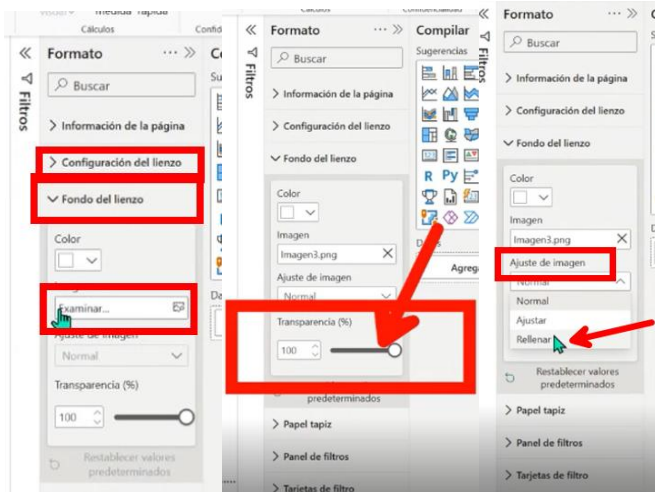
Visual Medida rápida
Cálculos
Confi

«
Filtros

Formato
Buscar
> Información de la página
> Configuración del lienzo
Fondo del lienzo
Color
Examinar...
Ajuste de imagen
Normal
Transparencia (%)
100
Restablecer valores predeterminados

Co
Su
Da

Cálculos
Confidencialidad

«
Filtros

Formato
Buscar
> Información de la página
> Configuración del lienzo
Fondo del lienzo
Color
Imagen
Imagen3.png
Ajuste de imagen
Normal
Transparencia (%)
100
predeterminados
> Papel tapiz
> Panel de filtros
> Tarjetas de filtro

Compilar
Sugerencias
R Py
Datos
Agreg

Formato
Buscar
> Información de la página
> Configuración del lienzo
Fondo del lienzo
Color
Imagen
Imagen3.png
Ajuste de imagen
Normal
Normal
Ajustar
Rellenar
Restablecer valores predeterminados
> Papel tapiz
> Panel de filtros
> Tarjetas de filtro